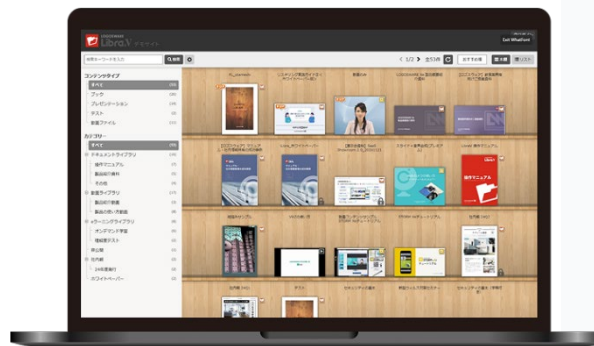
Libra.V

コンテンツタイプ
すべて
ブック
プレゼンテーション
テスト
音声ファイル

カテゴリー
すべて
ドキュメントライブラリ
操作マニュアル
製品の使い方
その他
動画ライブラリ
eラーニングライブラリ
オンデマンド学習
理解度テスト

1/2

操作マニュアル